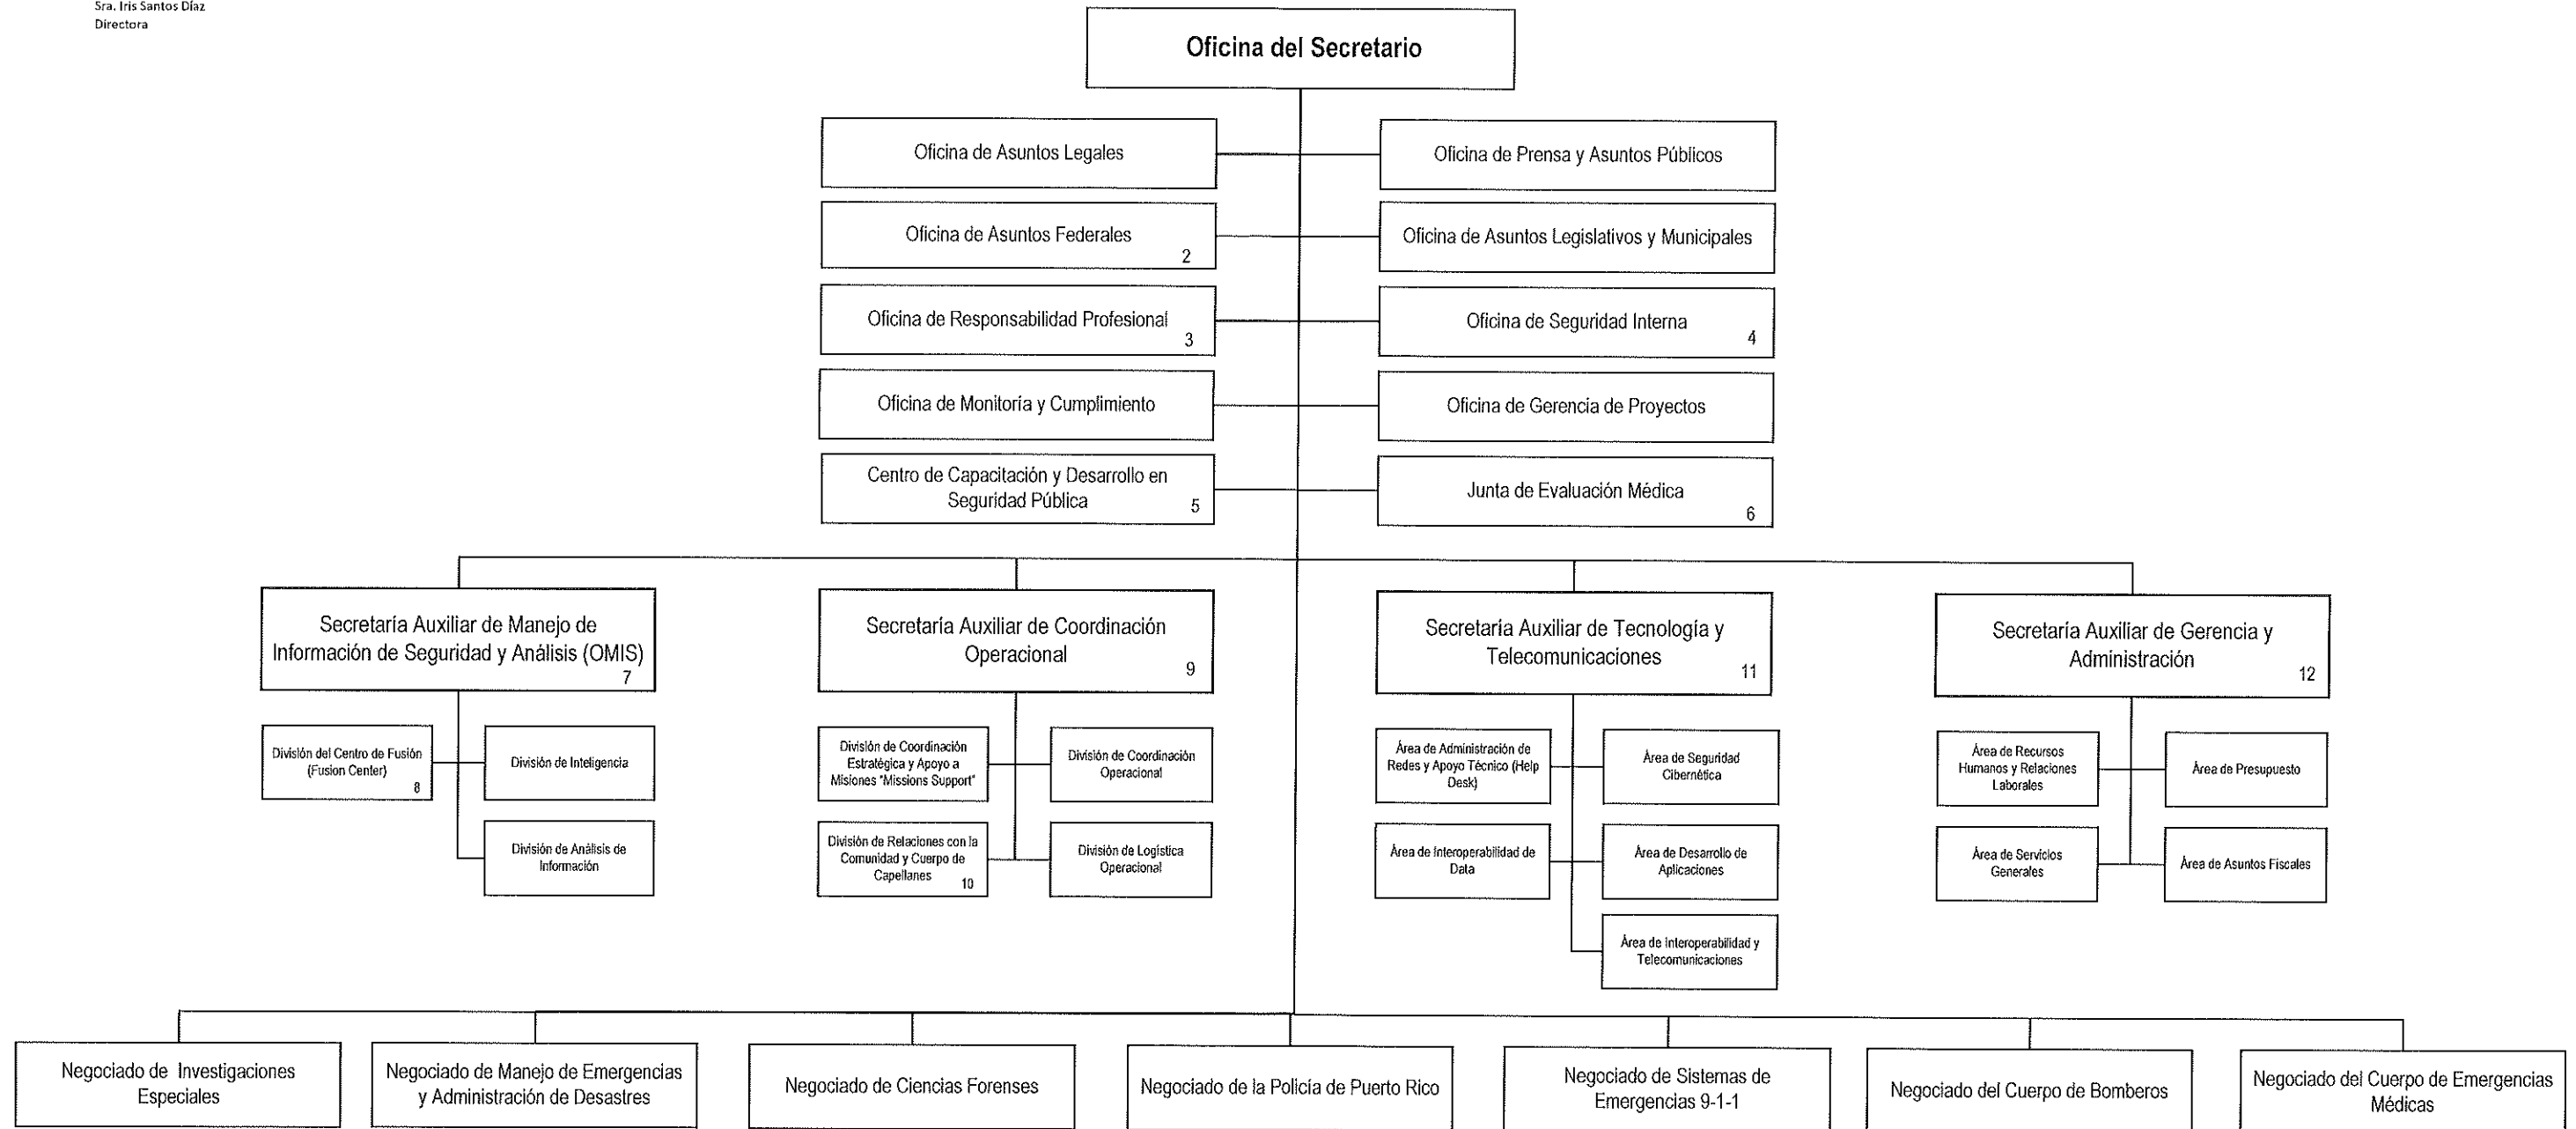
Sra. Iris Santos Díaz
Directora

Oficina del Secretario

Oficina de Asuntos Legales

Oficina de Prensa y Asuntos Públicos

Oficina de Asuntos Federales 2

Oficina de Asuntos Legislativos y Municipales

Oficina de Responsabilidad Profesional 3

Oficina de Seguridad Interna 4

Oficina de Monitoría y Cumplimiento

Oficina de Gerencia de Proyectos

Centro de Capacitación y Desarrollo en Seguridad Pública 5

Junta de Evaluación Médica 6

Secretaría Auxiliar de Manejo de Información de Seguridad y Análisis (OMIS) 7

División del Centro de Fusión (Fusion Center) 8

División de Inteligencia

División de Análisis de Información

Secretaría Auxiliar de Coordinación Operacional 9

División de Coordinación Estratégica y Apoyo a Misiones "Missions Support"

División de Coordinación Operacional

División de Relaciones con la Comunidad y Cuerpo de Capellanes 10

División de Logística Operacional

Secretaría Auxiliar de Tecnología y Telecomunicaciones 11

Área de Administración de Redes y Apoyo Técnico (Help Desk)

Área de Seguridad Cibernética

Área de Interoperabilidad de Data

Área de Desarrollo de Aplicaciones

Área de Interoperabilidad y Telecomunicaciones

Secretaría Auxiliar de Gerencia y Administración 12

Área de Recursos Humanos y Relaciones Laborales

Área de Presupuesto

Área de Servicios Generales

Área de Asuntos Fiscales

Negociado de Investigaciones Especiales

Negociado de Manejo de Emergencias y Administración de Desastres

Negociado de Ciencias Forenses

Negociado de la Policía de Puerto Rico

Negociado de Sistemas de Emergencias 9-1-1

Negociado del Cuerpo de Bomberos

Negociado del Cuerpo de Emergencias Médicas